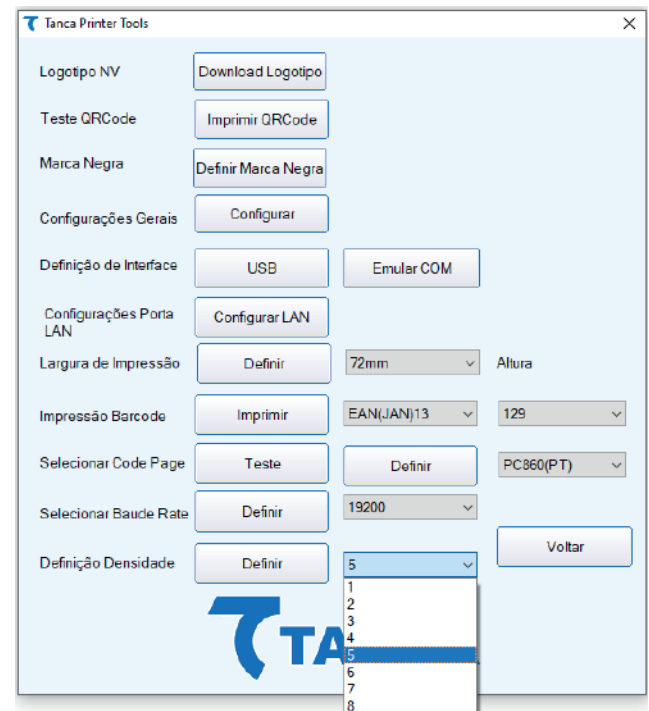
Tanca Printer Tools
×

Logotipo NV
Download Logotipo

Teste QRCode
Imprimir QRCode

Marca Negra
Definir Marca Negra

Configurações Gerais
Configurar

Definição de Interface
USB
Emular COM

Configurações Porta LAN
Configurar LAN

Largura de Impressão
Definir
72mm
Altura

Impressão Barcode
Imprimir
EAN(JAN)13
129

Selecionar Code Page
Teste
Definir
PC860(PT)

Selecionar Baude Rate
Definir
19200

Definição Densidade
Definir
5
Voltar

1
2
3
4
5
6
7
8

TA